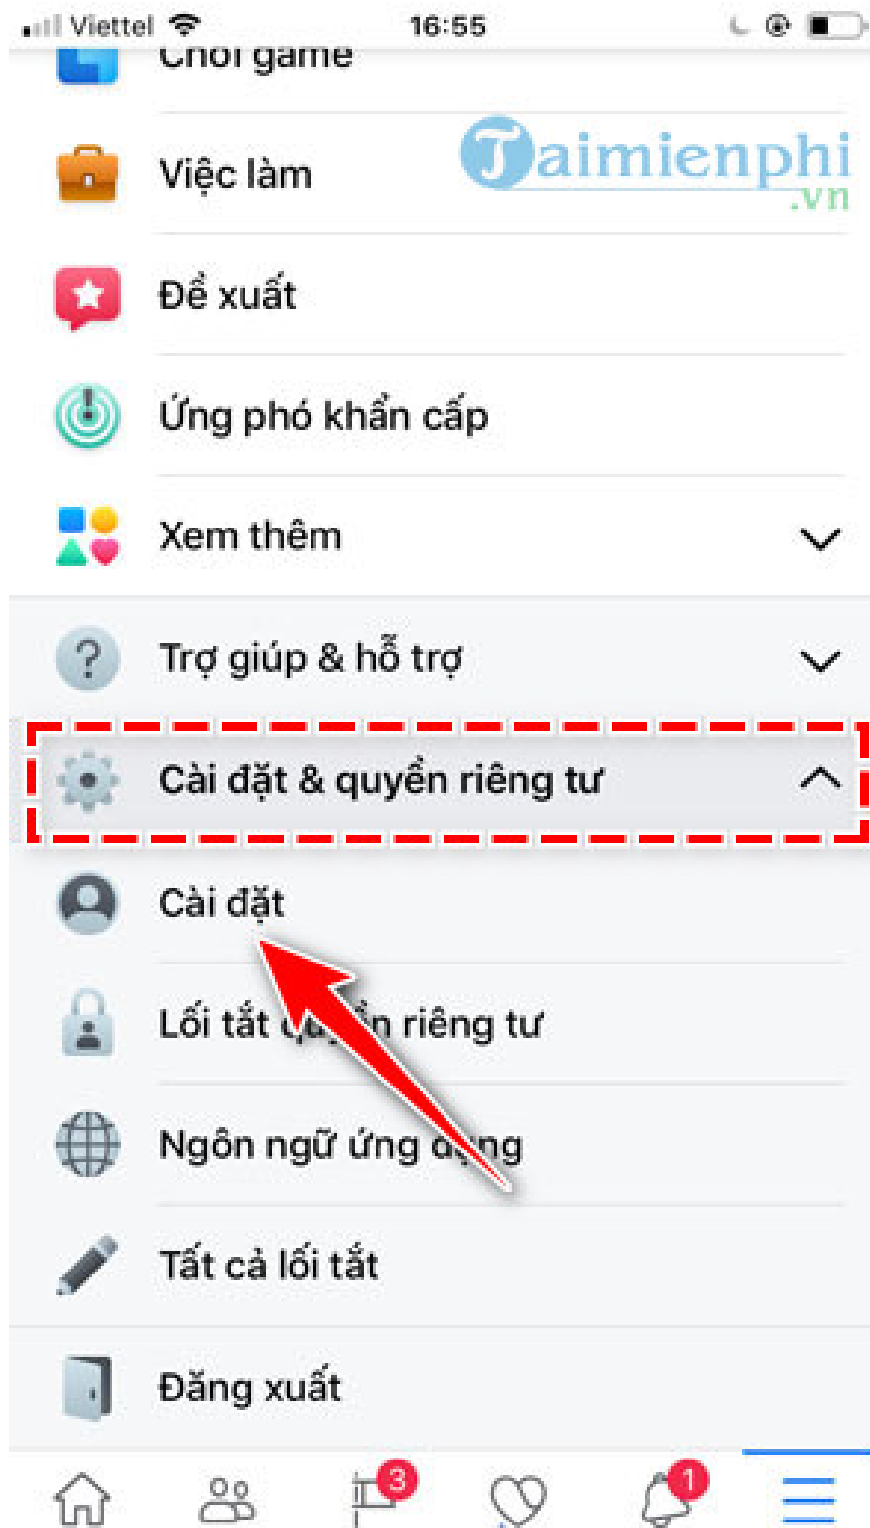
Viettel 16:55

Chơi game

Việc làm

Taimienphi.vn

Đề xuất

Ứng phó khẩn cấp

Xem thêm

Trợ giúp & hỗ trợ

Cài đặt & quyền riêng tư

Cài đặt

Lối tắt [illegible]n riêng tư

Ngôn ngữ ứng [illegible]ng

Tất cả lối tắt

Đăng xuất

3

1